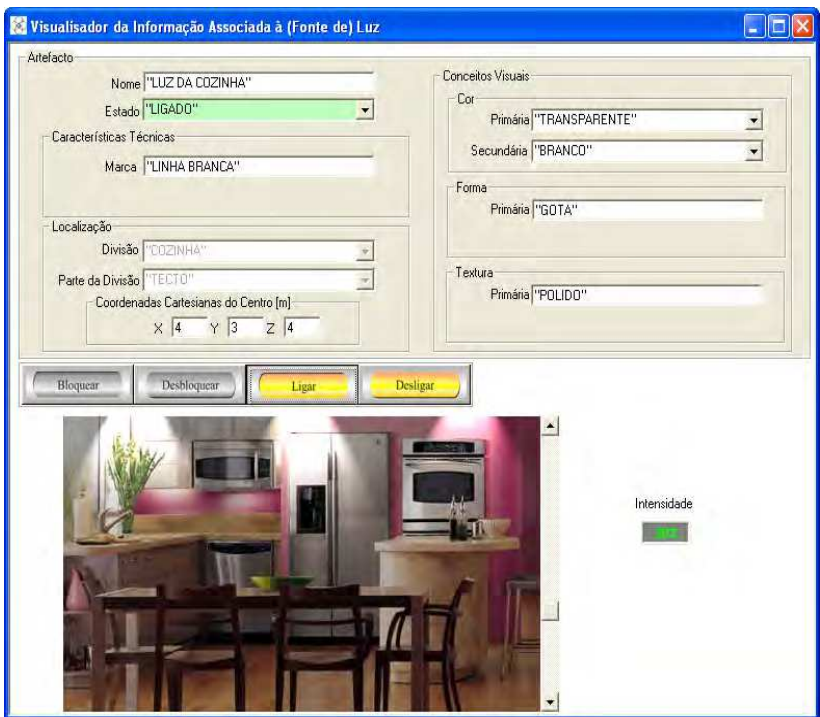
Visualisador da Informação Associada à (Fonte de) Luz

Artefacto

Nome "LUZ DA COZINHA"

Estado "LIGADO"

Características Técnicas

Marca "LINHA BRANCA"

Localização

Divisão "COZINHA"

Parte da Divisão "TECTO"

Coordenadas Cartesianas do Centro [m]

X 4 Y 3 Z 4

Conceitos Visuais

Cor

Primária "TRANSPARENTE"

Secundária "BRANCO"

Forma

Primária "GOTA"

Textura

Primária "POLIDO"

Bloquear

Desbloquear

Ligar

Desligar

Intensidade

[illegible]